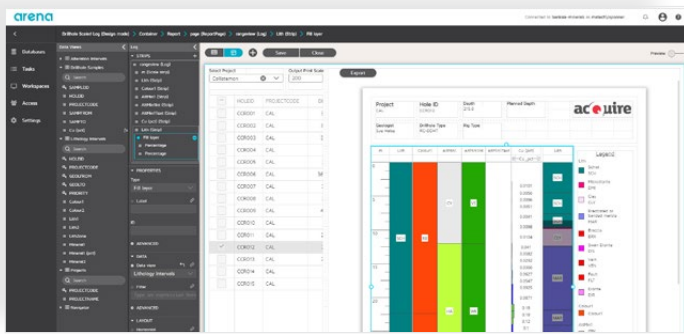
arena

Databases
Tasks
Workspaces
Access
Settings

Save
Close

Select Project
Caltetemon
Output Print Scale
200

Export

| HOLEID | PROJECTCODE |
|---|---|
| CCR001 | CAL |
| CCR002 | CAL |
| CCR003 | CAL |
| CCR004 | CAL |
| CCR005 | CAL |
| CCR006 | CAL |
| CCR007 | CAL |
| CCR008 | CAL |
| CCR009 | CAL |
| CCR010 | CAL |
| CCR011 | CAL |
| CCR012 | CAL |
| CCR013 | CAL |
| CCR014 | CAL |
| CCR015 | CAL |

Project
CAL
Hole ID
CCR012
Depth
Planned Depth
Geologist
Rig Type

acQuire

Legend

Preview